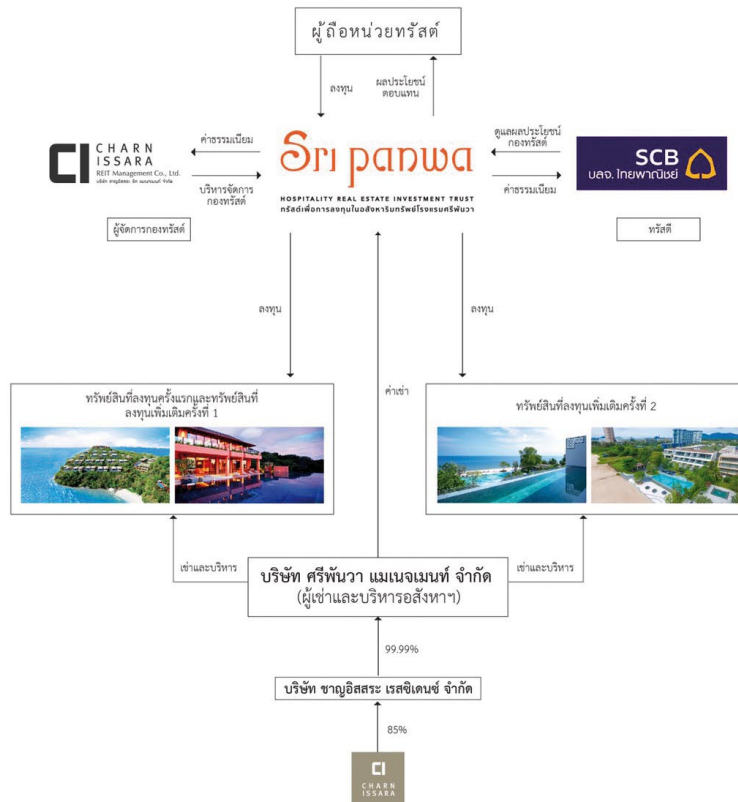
ผู้ถือหน่วยทรัสต์

ลงทุน

ผลประโยชน์ตอบแทน

CHARN ISSARA
REIT Management Co., Ltd.
บริษัท ชาญอิสสระ รีท แมเนจเม้นท์ จำกัด

ค่าธรรมเนียม

บริหารจัดการกองทรัสต์

ผู้จัดการกองทรัสต์

Sri panwa
HOSPITALITY REAL ESTATE INVESTMENT TRUST
ทรัสต์เพื่อการลงทุนในอสังหาริมทรัพย์โรงแรมศรีพันวา

ดูแลผลประโยชน์กองทรัสต์

ค่าธรรมเนียม

SCB
บลจ. ไทยพาณิชย์

ทรัสตี

ลงทุน

ลงทุน

ค่าเช่า

ทรัพย์สินที่ลงทุนครั้งแรกและทรัพย์สินที่ลงทุนเพิ่มเติมครั้งที่ 1

ทรัพย์สินที่ลงทุนเพิ่มเติมครั้งที่ 2

เช่าและบริหาร

เช่าและบริหาร

บริษัท ศรีพันวา แมเนจเมนท์ จำกัด
(ผู้เช่าและบริหารอสังหาฯ)

99.99%

บริษัท ชาญอิสสระ เรสซิเดนซ์ จำกัด

85%

CHARN ISSARA